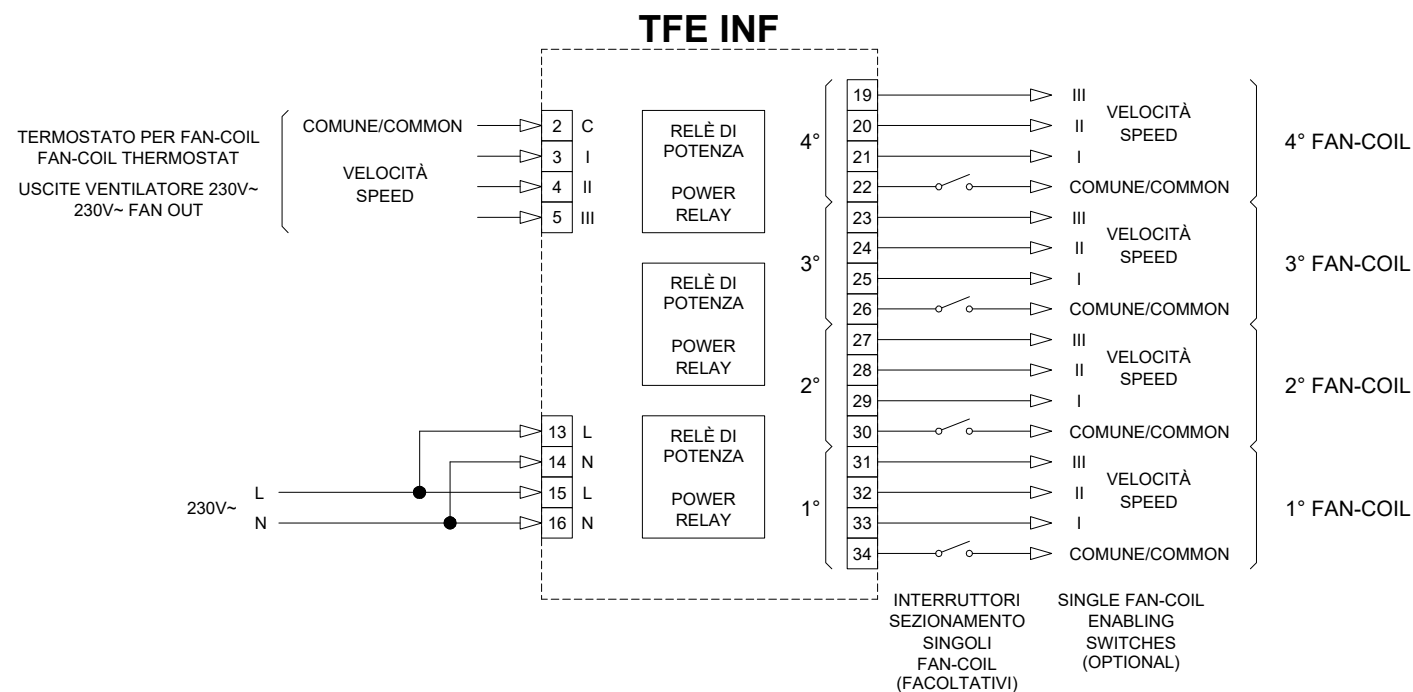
TFE INF

TERMOSTATO PER FAN-COIL
FAN-COIL THERMOSTAT
USCITE VENTILATORE 230V~
230V~ FAN OUT

COMUNE/COMMON
VELOCITÀ
SPEED

2 C
3 I
4 II
5 III

RELÈ DI POTENZA
POWER RELAY

RELÈ DI POTENZA
POWER RELAY

RELÈ DI POTENZA
POWER RELAY

230V~
L
N

13 L
14 N
15 L
16 N

4°
19 III
20 II
21 I
22 COMUNE/COMMON
VELOCITÀ
SPEED
4° FAN-COIL

3°
23 III
24 II
25 I
26 COMUNE/COMMON
VELOCITÀ
SPEED
3° FAN-COIL

2°
27 III
28 II
29 I
30 COMUNE/COMMON
VELOCITÀ
SPEED
2° FAN-COIL

1°
31 III
32 II
33 I
34 COMUNE/COMMON
VELOCITÀ
SPEED
1° FAN-COIL

INTERRUTTORI SEZIONAMENTO SINGOLI FAN-COIL (FACOLTATIVI)

SINGLE FAN-COIL ENABLING SWITCHES (OPTIONAL)